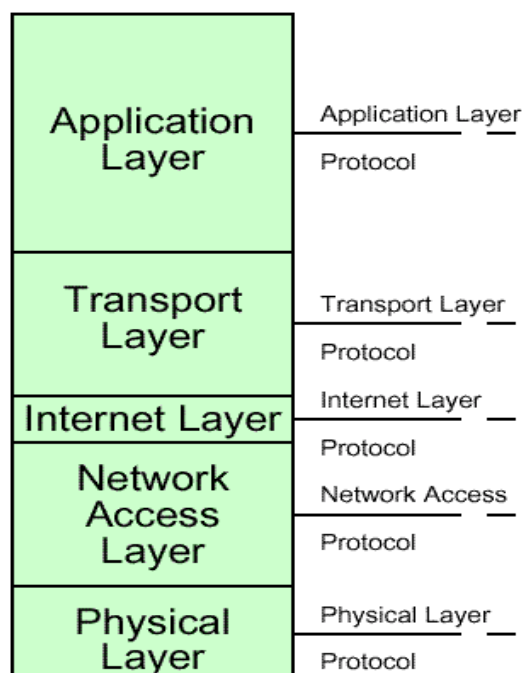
Application Layer

Application Layer Protocol

Transport Layer

Transport Layer Protocol

Internet Layer

Internet Layer Protocol

Network Access Layer

Network Access Protocol

Physical Layer

Physical Layer Protocol